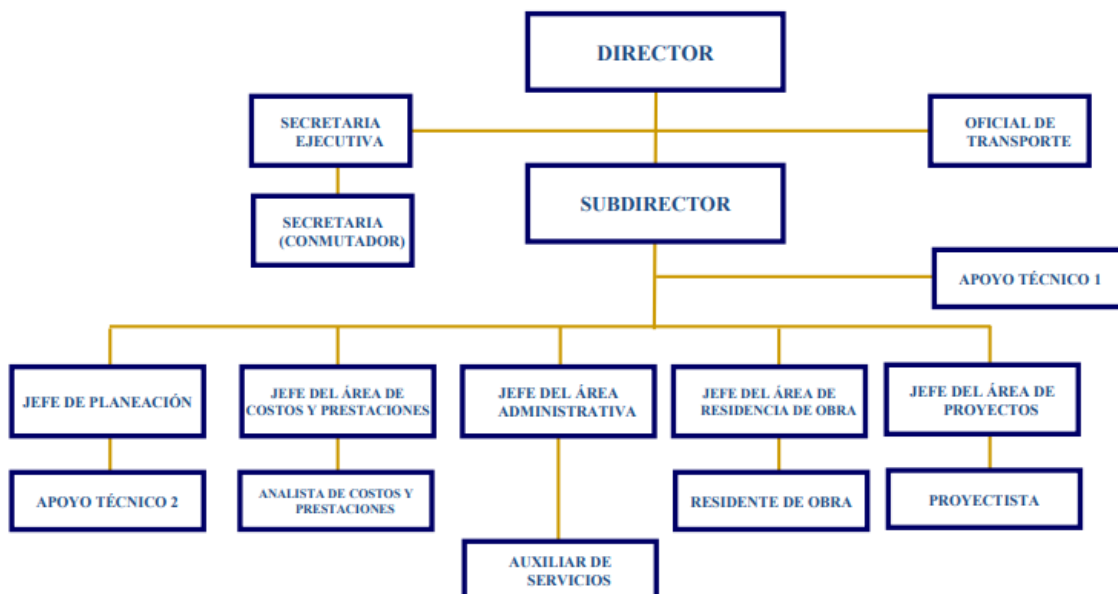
DIRECTOR

SECRETARIA EJECUTIVA

OFICIAL DE TRANSPORTE

SECRETARIA (CONMUTADOR)

SUBDIRECTOR

APOYO TÉCNICO 1

JEFE DE PLANEACIÓN

JEFE DEL ÁREA DE COSTOS Y PRESTACIONES

JEFE DEL ÁREA ADMINISTRATIVA

JEFE DEL ÁREA DE RESIDENCIA DE OBRA

JEFE DEL ÁREA DE PROYECTOS

APOYO TÉCNICO 2

ANALISTA DE COSTOS Y PRESTACIONES

RESIDENTE DE OBRA

PROYECTISTA

AUXILIAR DE SERVICIOS